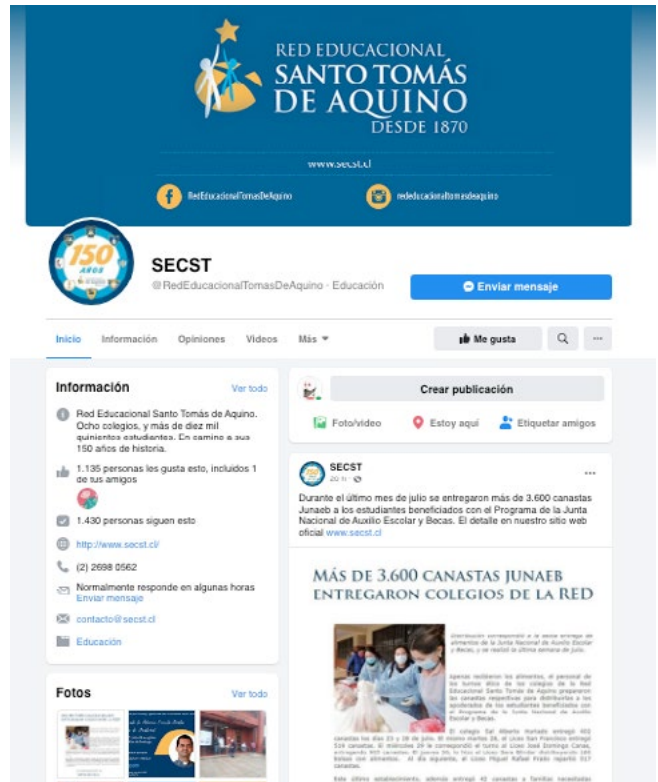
RED EDUCACIONAL
SANTO TOMÁS
DE AQUINO
DESDE 1870

www.secst.cl

RedEducacionalTomasDeAquino

rededucacionaltomasdeaquino

150 AÑOS

SECST
@RedEducacionalTomasDeAquino · Educación

Enviar mensaje

Inicio Información Opiniones Videos Más

Me gusta

Información
Ver todo

Red Educacional Santo Tomás de Aquino. Ocho colegios, y más de diez mil quinientos estudiantes. En camino a sus 150 años de historia.

1.135 personas les gusta esto, incluidos 1 de tus amigos

1.430 personas siguen esto

http://www.secst.cl/

(2) 2698 0562

Normalmente responde en algunas horas
Enviar mensaje

contacto@secst.cl

Educación

Fotos
Ver todo

Crear publicación

Foto/video Estoy aquí Etiquetar amigos

SECST
20 h ·

Durante el último mes de julio se entregaron más de 3.600 canastas Junaeb a los estudiantes beneficiados con el Programa de la Junta Nacional de Auxilio Escolar y Becas. El detalle en nuestro sitio web oficial www.secst.cl

MÁS DE 3.600 CANASTAS JUNAEB ENTREGARON COLEGIOS DE LA RED

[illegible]